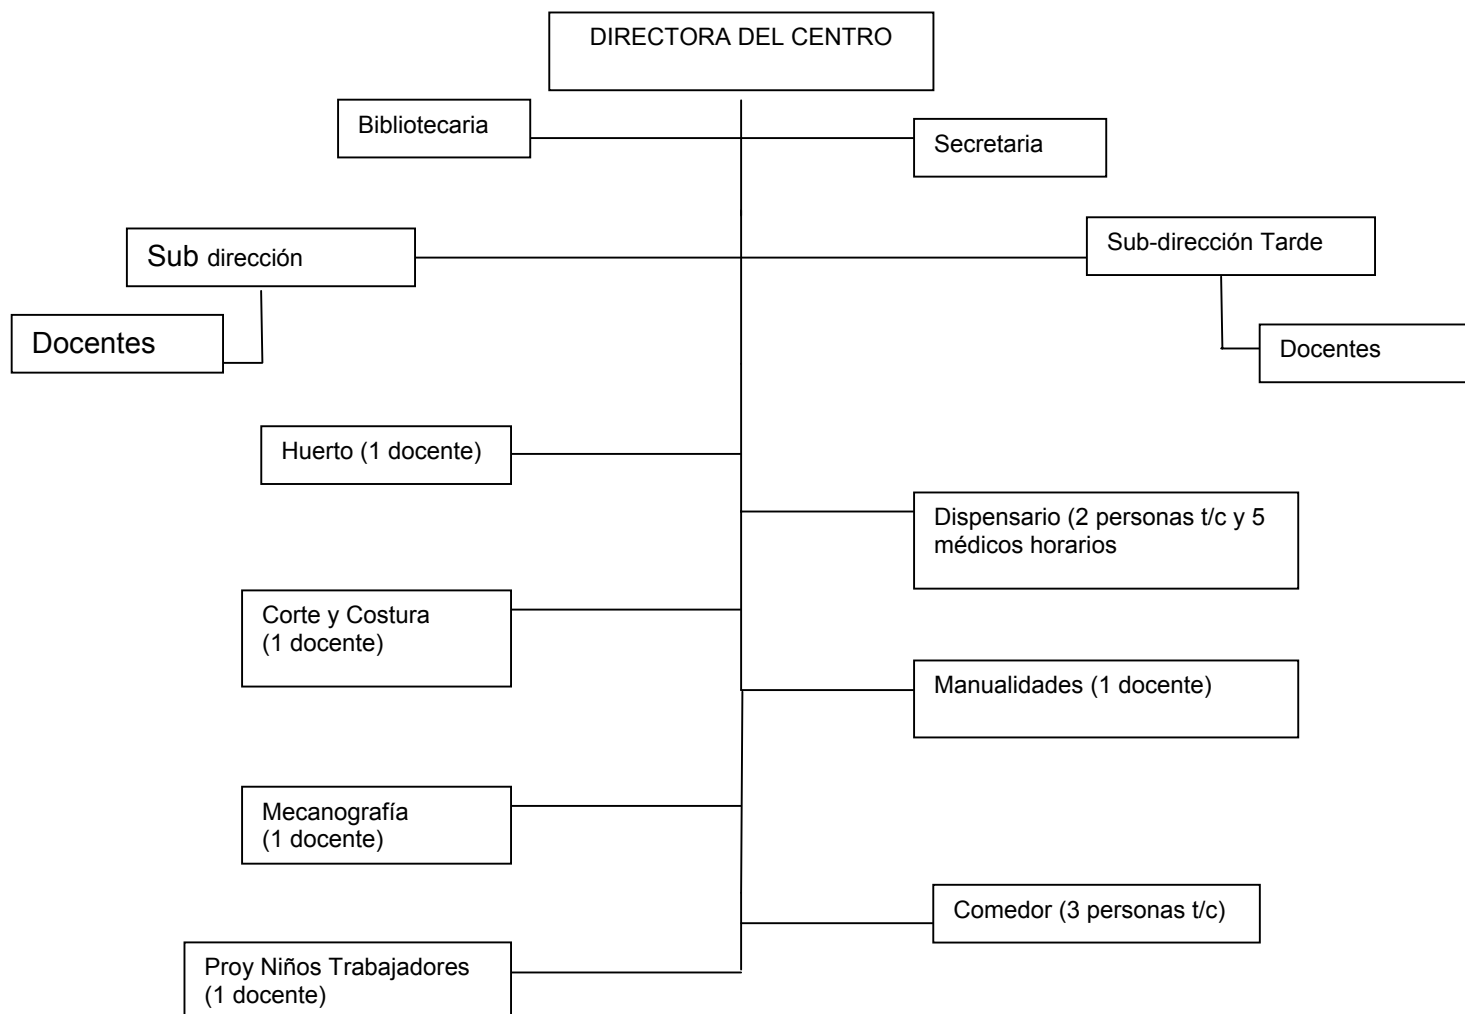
DIRECTORA DEL CENTRO

Bibliotecaria

Secretaria

Sub dirección

Sub-dirección Tarde

Docentes

Docentes

Huerto (1 docente)

Dispensario (2 personas t/c y 5 médicos horarios

Corte y Costura (1 docente)

Manualidades (1 docente)

Mecanografía (1 docente)

Comedor (3 personas t/c)

Proy Niños Trabajadores (1 docente)